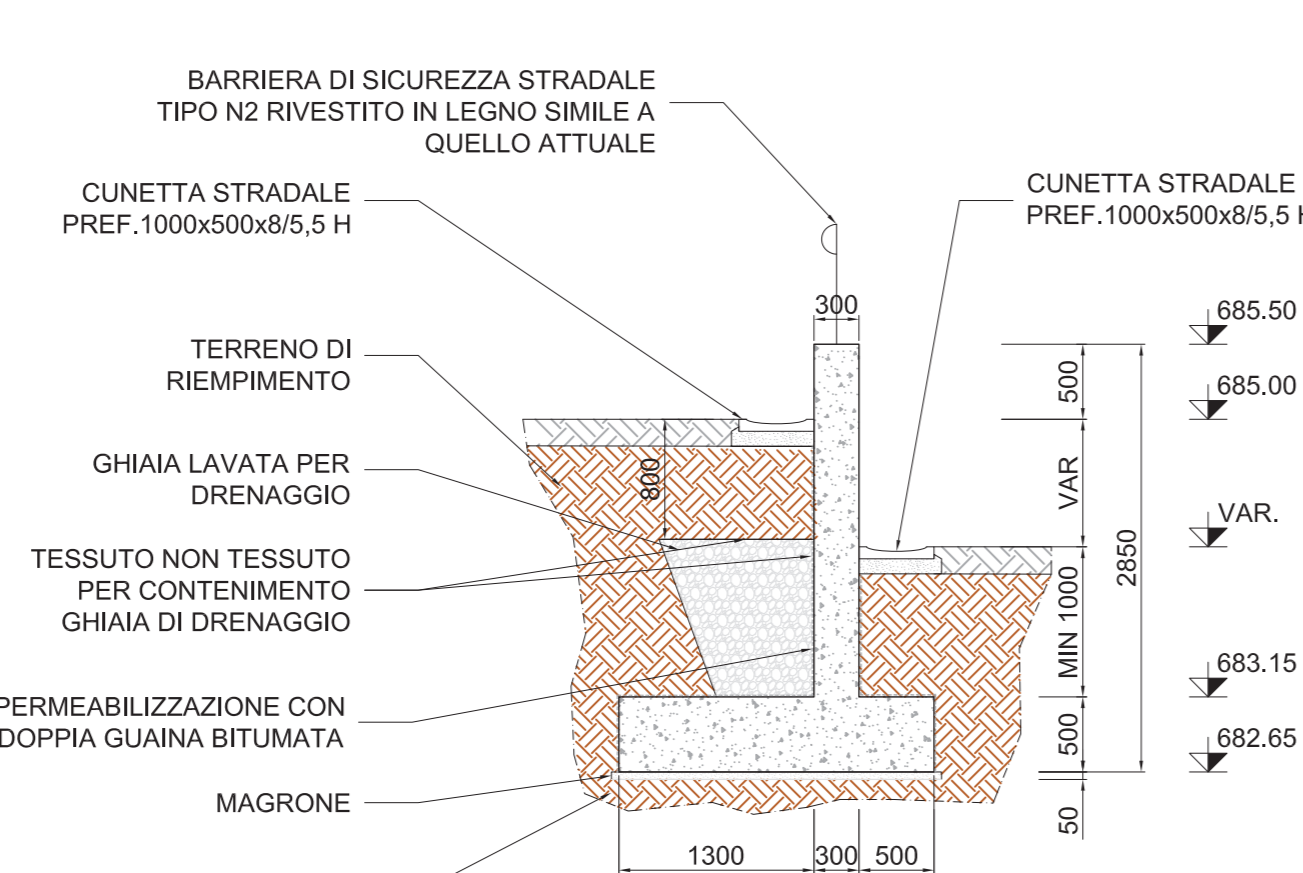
BARRIERA DI SICUREZZA STRADALE TIPO N2 RIVESTITO IN LEGNO SIMILE A QUELLO ATTUALE

CUNETTA STRADALE PREF.1000x500x8/5,5 H

CUNETTA STRADALE PREF.1000x500x8/5,5 H

TERRENO DI RIEMPIMENTO

GHIAIA LAVATA PER DRENAGGIO

TESSUTO NON TESSUTO PER CONTENIMENTO GHIAIA DI DRENAGGIO

PERMEABILIZZAZIONE CON DOPPIA GUAINA BITUMATA

MAGRONE

300

800

685.50

685.00

VAR.

683.15

682.65

500

VAR

MIN 1000

500

50

2850

1300

300

500